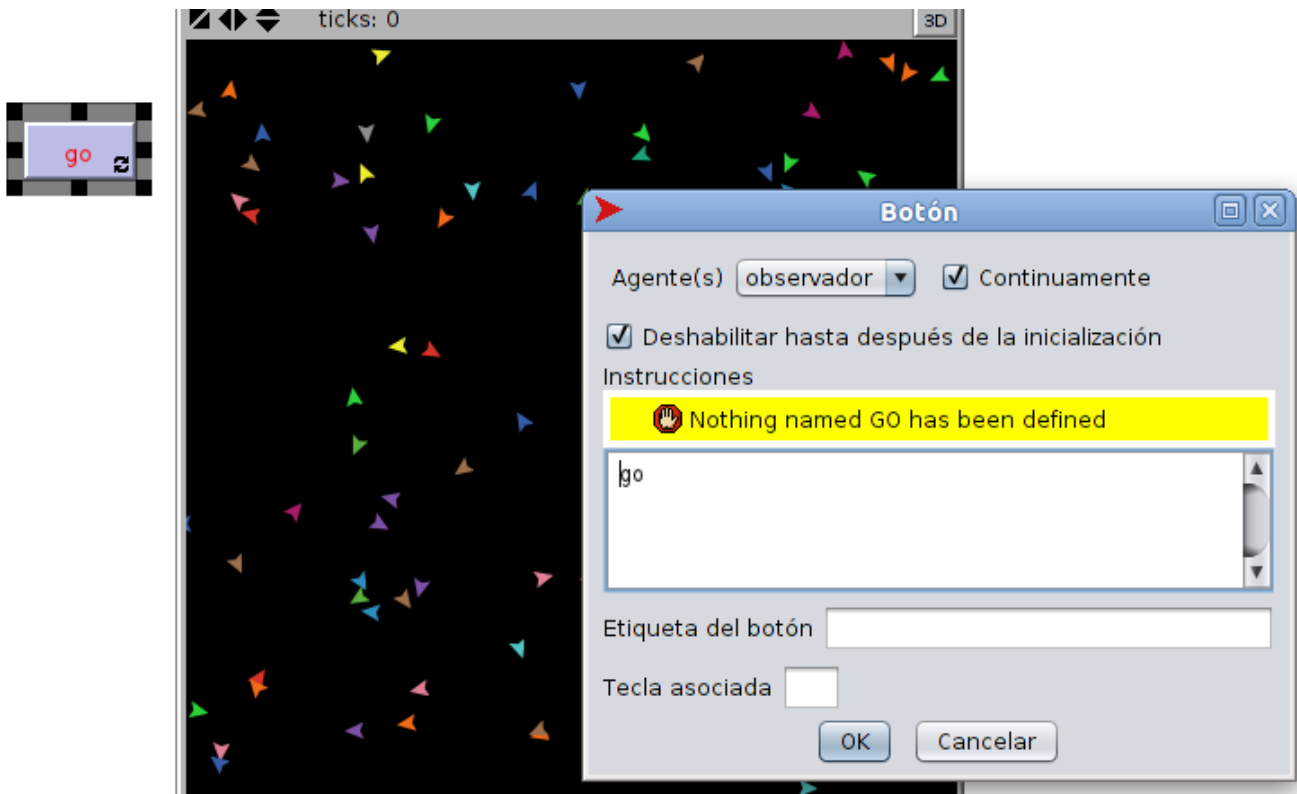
go

ticks: 0

3D

Botón

Agente(s) observador

Continuamente

Deshabilitar hasta después de la inicialización

Instrucciones

Nothing named GO has been defined

go

Etiqueta del botón

Tecla asociada

OK

Cancelar